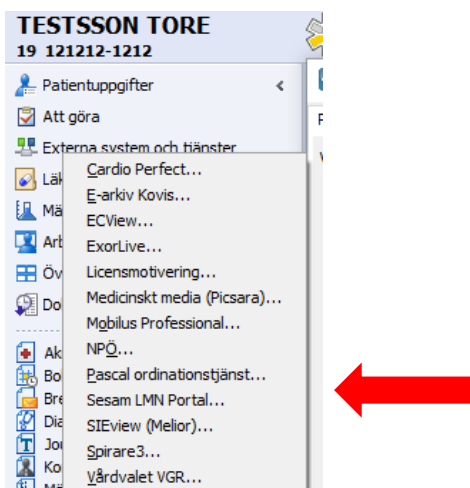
TESTSSON TORE
19 121212-1212

Patientuppgifter
Att göra
Externa system och tjänster
Läk
Mä
Arb
Öv
Do
Ak
Bo
Bre
Dia
Jou
Ko

Cardio Perfect...
E-arkiv Kovis...
ECView...
ExorLive...
Licensmotivering...
Medicinskt media (Picsara)...
Mobilus Professional...
NPÖ...
Pascal ordinationstjänst...
Sesam LMN Portal...
SIEview (Melior)...
Spirare3...
Vårdvalet VGR...